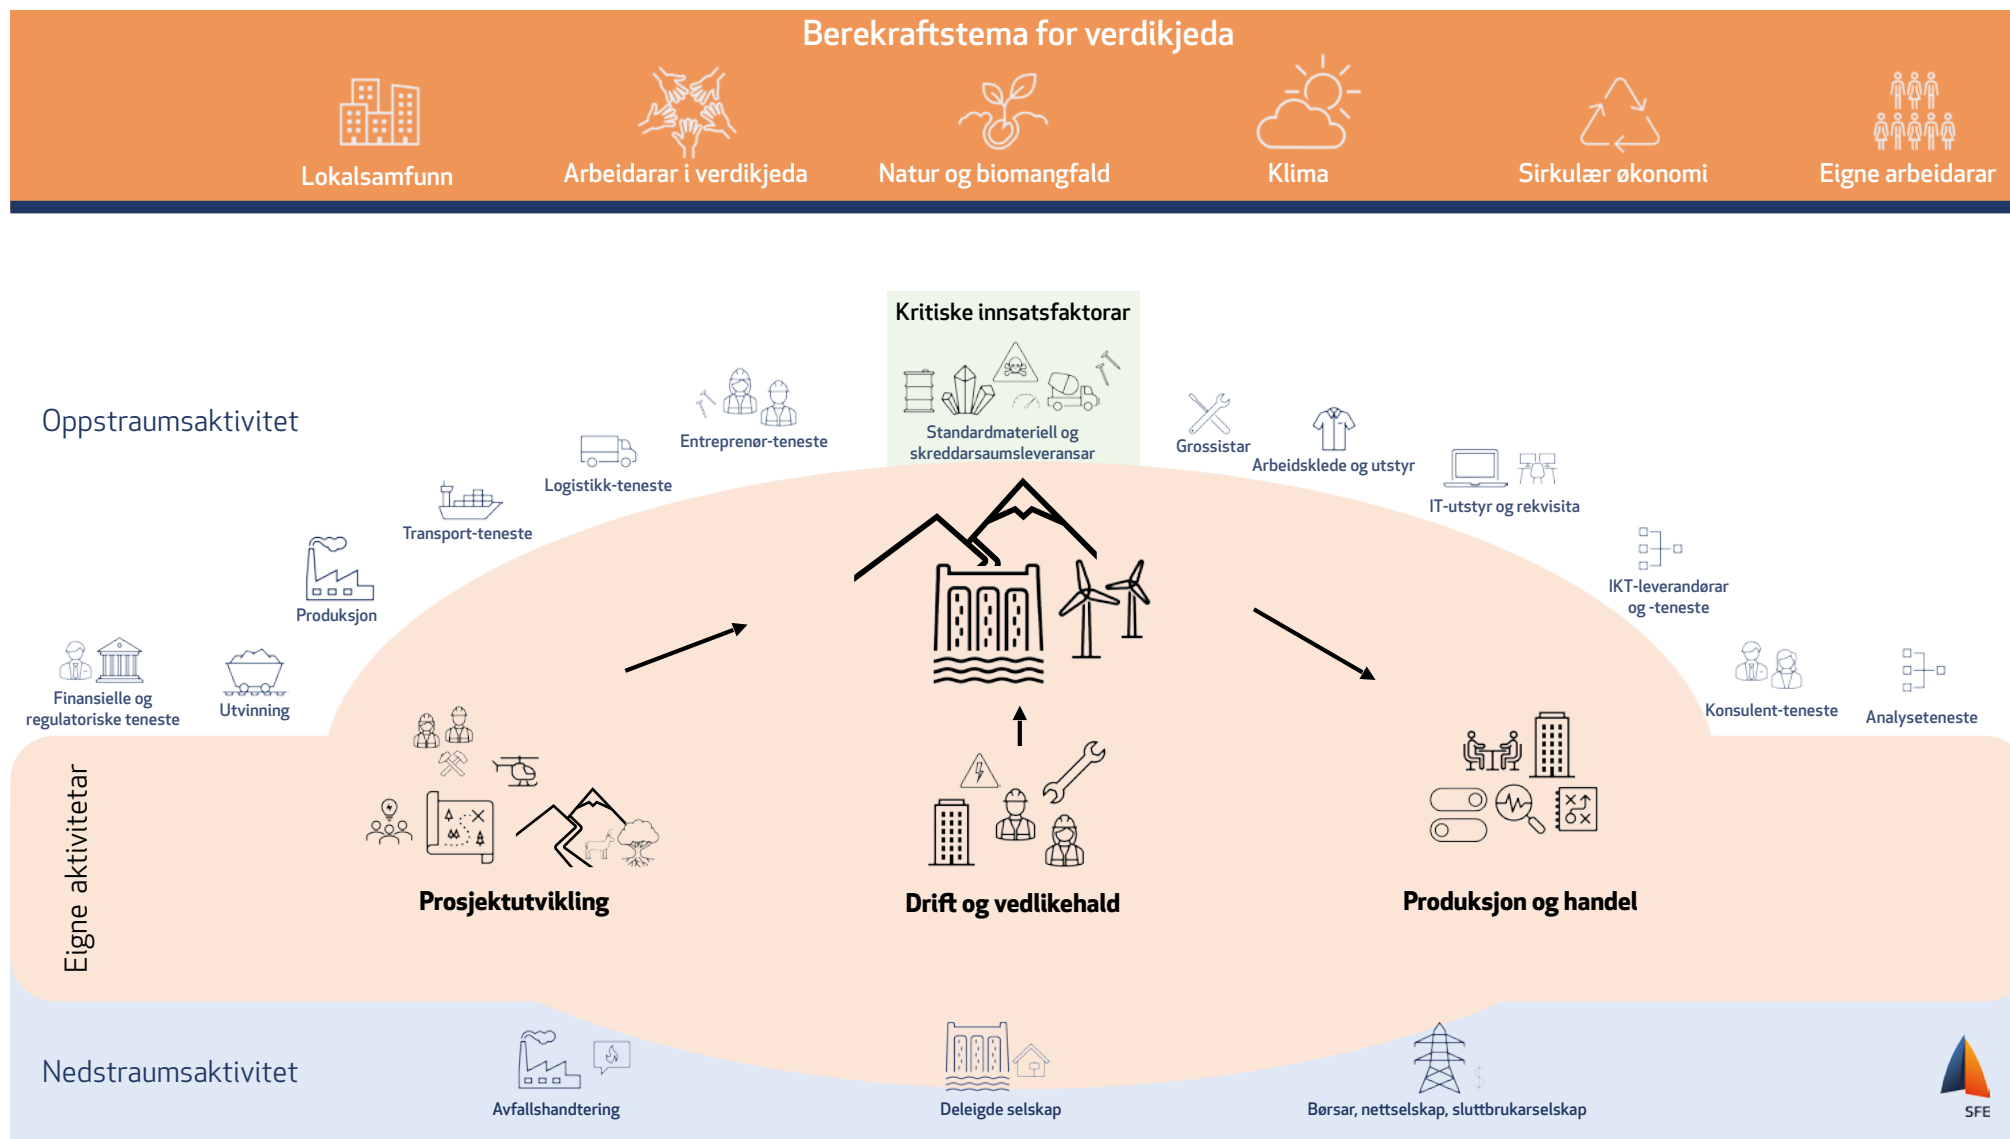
Berekraftstema for verdikjeda

Lokalsamfunn

Arbeidarar i verdikjeda

Natur og biomangfald

Klima

Sirkulær økonomi

Eigne arbeidarar

Kritiske innsatsfaktorar

Standardmateriell og skreddarsaumsleveransar

Oppstraumsaktivitet

Entreprenør-teneste

Logistikk-teneste

Transport-teneste

Produksjon

Finansielle og regulatoriske teneste

Utvinning

Grossistar

Arbeidsklede og utstyr

IT-utstyr og rekvisita

IKT-leverandørar og -teneste

Konsulent-teneste

Analyseteneste

Eigne aktivitetar

Prosjektutvikling

Drift og vedlikehald

Produksjon og handel

Nedstraumsaktivitet

Avfallshandtering

Deleigde selskap

Børsar, nettselskap, sluttbrukarselskap

SFE